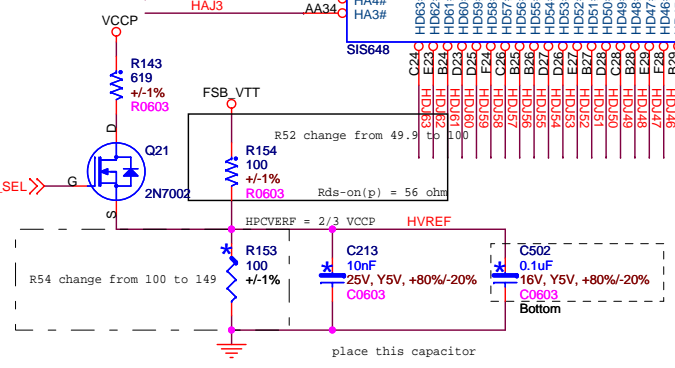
VCCP
HAJ3
AA34
HA4#
HA3#
SIS648
HD63 HD62 HD61 HD60 HD59 HD58 HD57 HD56 HD55 HD54 HD53 HD52 HD51 HD50 HD49 HD48 HD47 HD46
C24 E23 B24 D23 D25 F24 E25 B25 B26 D27 D26 E27 B27 D28 C28 B28 E28 F28
HDJ63 HDJ62 HDJ61 HDJ60 HDJ59 HDJ58 HDJ57 HDJ56 HDJ55 HDJ54 HDJ53 HDJ52 HDJ51 HDJ50 HDJ49 HDJ48 HDJ47 HDJ46
R143
619
+/-1%
R0603
FSB_VTT
R52 change from 49.9 to 100
D
Q21
R154
100
+/-1%
R0603
SEL
G
2N7002
Rds-on(p) = 56 ohm
S
HPCVERF = 2/3 VCCP
HVREF
R54 change from 100 to 149
R153
100
+/-1%
C213
10nF
25V, Y5V, +80%/-20%
C0603
C502
0.1uF
16V, Y5V, +80%/-20%
C0603
Bottom
place this capacitor